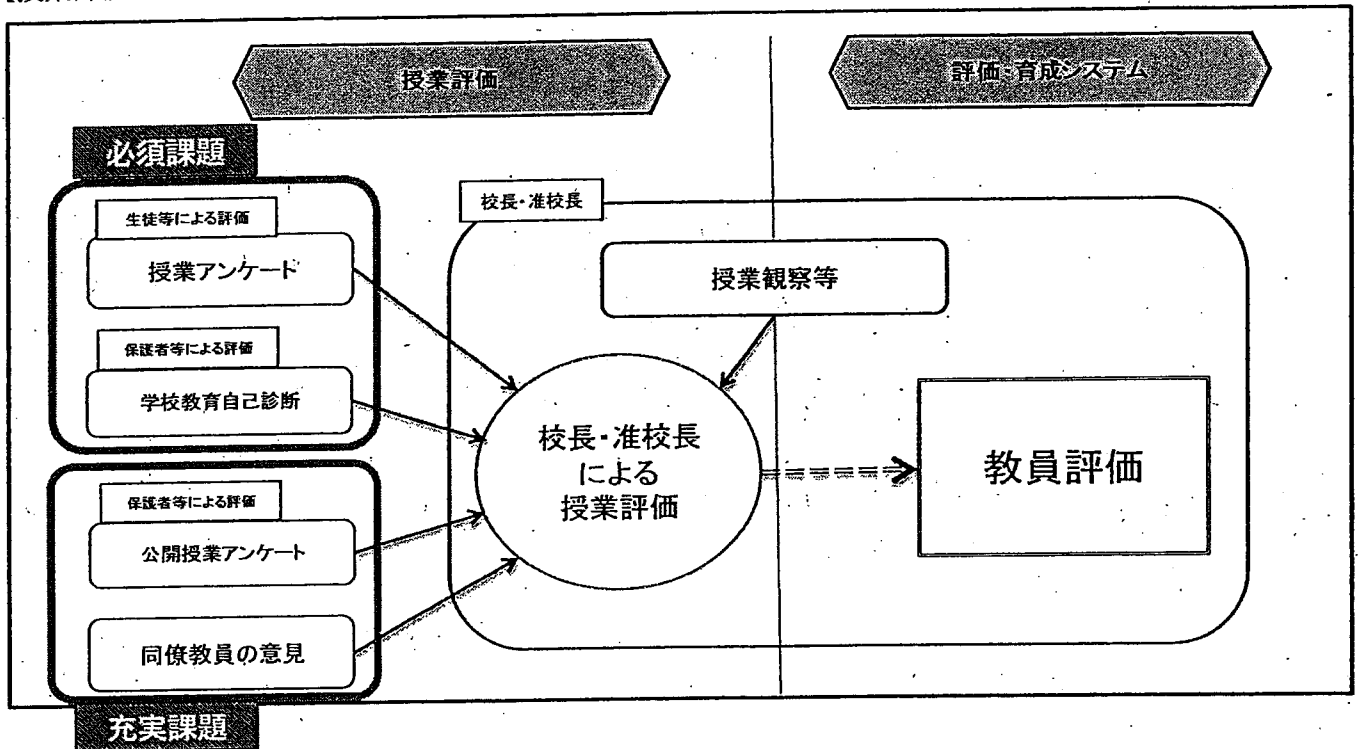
授業評価

評価・育成システム

必須課題

生徒等による評価

授業アンケート

保護者等による評価

学校教育自己診断

保護者等による評価

公開授業アンケート

同僚教員の意見

充実課題

校長・准校長

授業観察等

校長・准校長による授業評価

教員評価